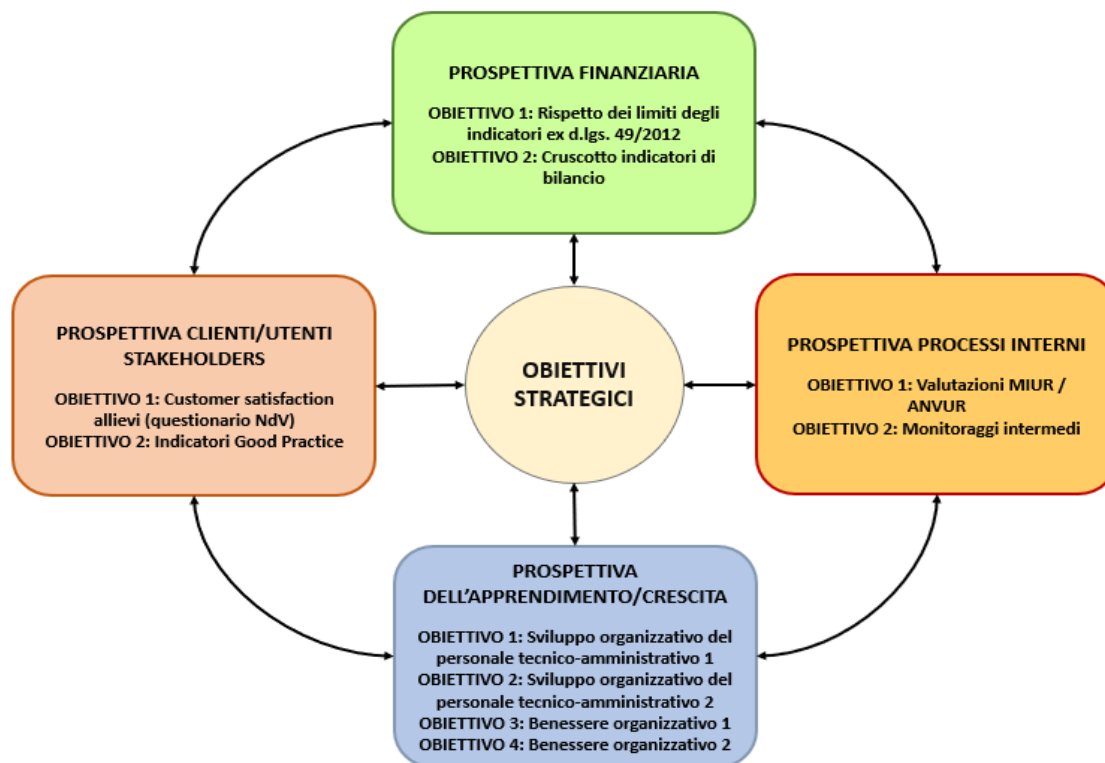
PROSPETTIVA FINANZIARIA

OBIETTIVO 1: Rispetto dei limiti degli indicatori ex d.lgs. 49/2012
OBIETTIVO 2: Cruscotto indicatori di bilancio

PROSPETTIVA CLIENTI/UTENTI STAKEHOLDERS

OBIETTIVO 1: Customer satisfaction allievi (questionario NdV)
OBIETTIVO 2: Indicatori Good Practice

OBIETTIVI STRATEGICI

PROSPETTIVA PROCESSI INTERNI

OBIETTIVO 1: Valutazioni MIUR / ANVUR
OBIETTIVO 2: Monitoraggi intermedi

PROSPETTIVA DELL'APPRENDIMENTO/CRESCITA

OBIETTIVO 1: Sviluppo organizzativo del personale tecnico-amministrativo 1
OBIETTIVO 2: Sviluppo organizzativo del personale tecnico-amministrativo 2
OBIETTIVO 3: Benessere organizzativo 1
OBIETTIVO 4: Benessere organizzativo 2